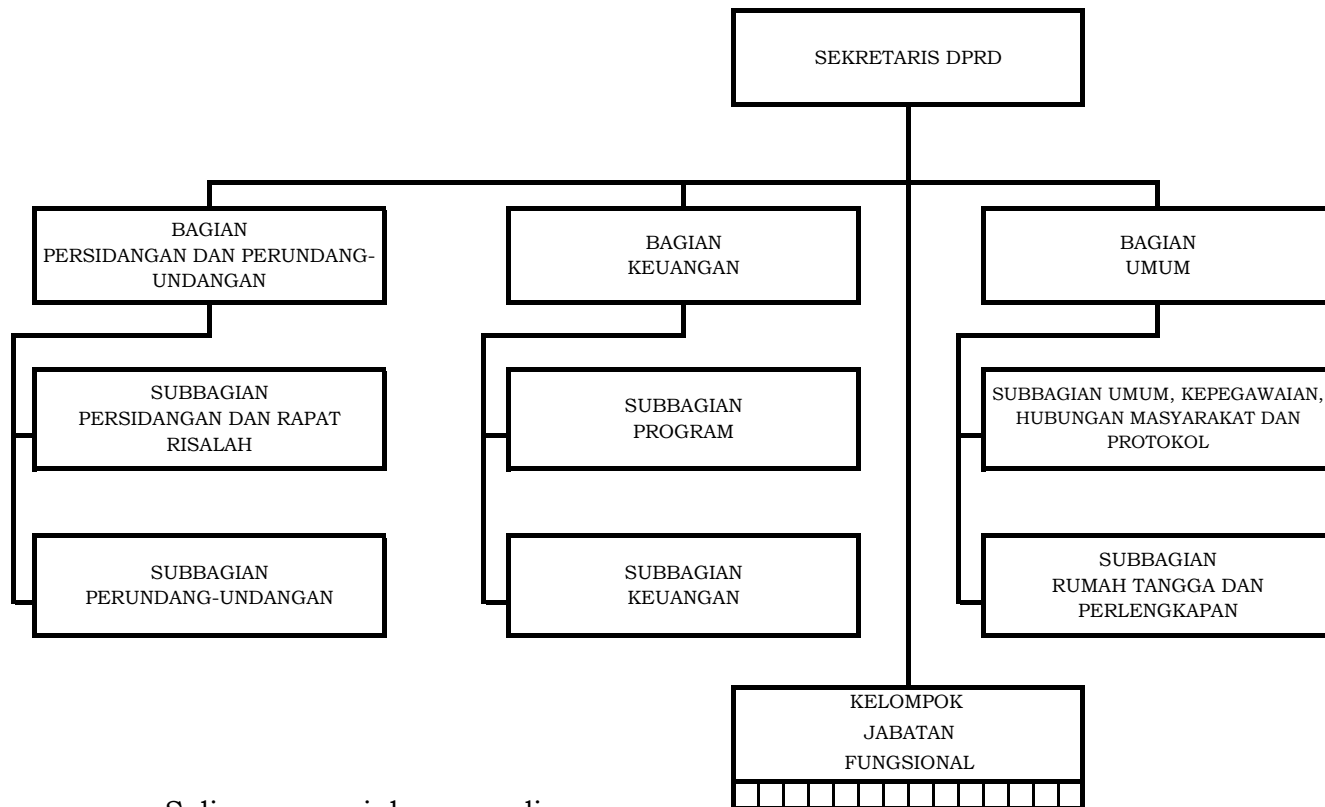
SEKRETARIS DPRD

BAGIAN PERSIDANGAN DAN PERUNDANG-UNDANGAN

BAGIAN KEUANGAN

BAGIAN UMUM

SUBBAGIAN PERSIDANGAN DAN RAPAT RISALAH

SUBBAGIAN PROGRAM

SUBBAGIAN UMUM, KEPEGAWAIAN, HUBUNGAN MASYARAKAT DAN PROTOKOL

SUBBAGIAN PERUNDANG-UNDANGAN

SUBBAGIAN KEUANGAN

SUBBAGIAN RUMAH TANGGA DAN PERLENGKAPAN

KELOMPOK JABATAN FUNGSIONAL

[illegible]